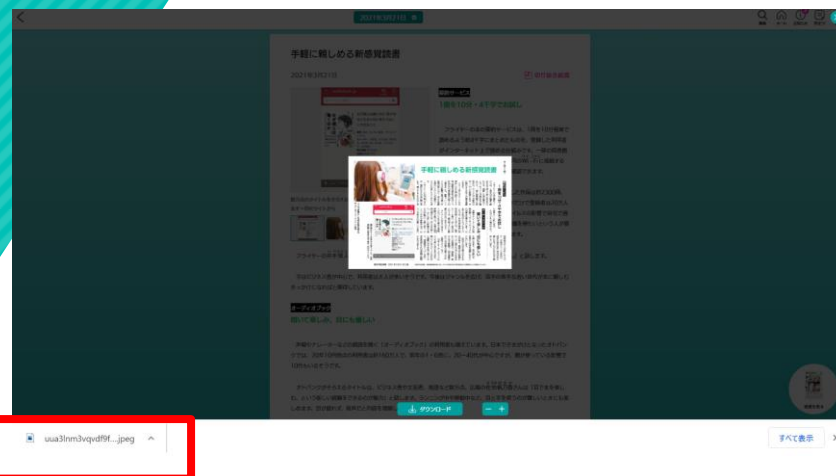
2021年3月21日

手軽に親しめる新感覚読書

2021年3月21日

1冊を10分・4千字で会話し

オーディオブック

聞いて楽しみ、耳にも優しい

手軽に親しめる新感覚読書

ダウンロード

uua3lnm3vqvdf9f....jpeg

すべて表示